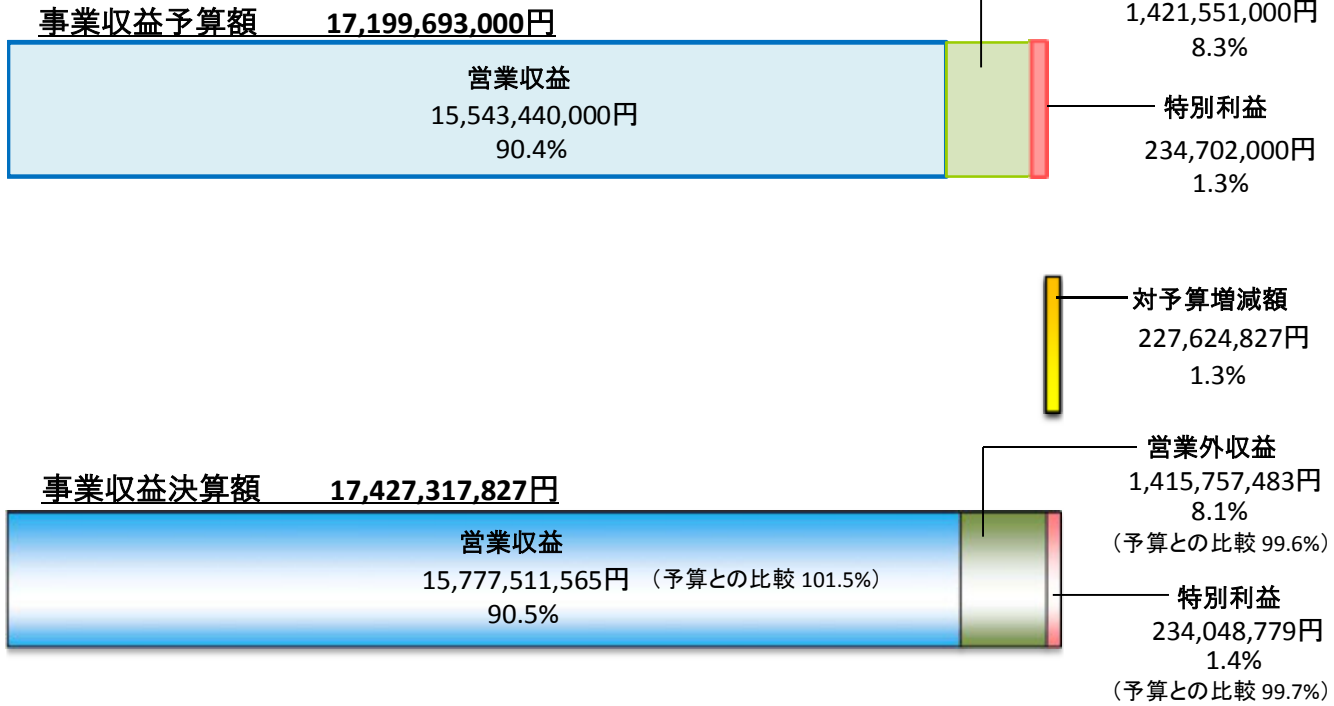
事業収益予算額　17,199,693,000円

営業収益
15,543,440,000円
90.4%

1,421,551,000円
8.3%

特別利益
234,702,000円
1.3%

対予算増減額
227,624,827円
1.3%

事業収益決算額　17,427,317,827円

営業収益
15,777,511,565円　（予算との比較 101.5%）
90.5%

営業外収益
1,415,757,483円
8.1%
（予算との比較 99.6%）

特別利益
234,048,779円
1.4%
（予算との比較 99.7%）